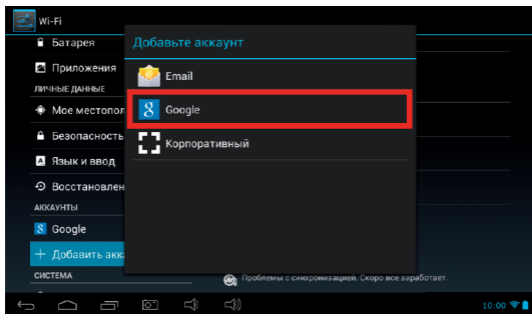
Wi-Fi
Батарея
Приложения
ЛИЧНЫЕ ДАННЫЕ
Мое местопол
Безопасность
Язык и ввод
Восстановлен
АККАУНТЫ
Google
+ Добавить акка
СИСТЕМА

Добавьте аккаунт
Email
Google
Корпоративный

Проблемы с синхронизацией. Скоро все заработает.

10:00